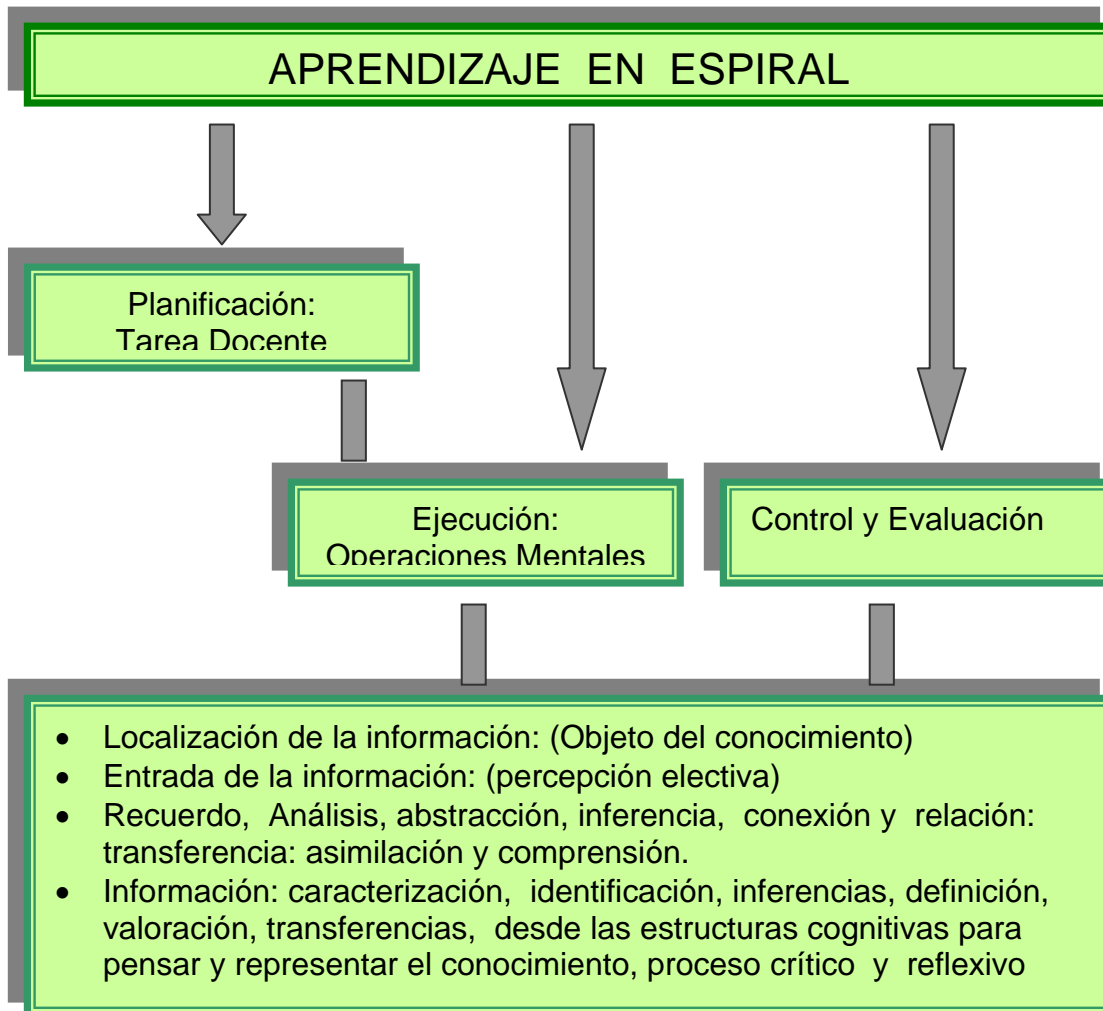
APRENDIZAJE EN ESPIRAL

Planificación:
Tarea Docente

Ejecución:
Operaciones Mentales

Control y Evaluación

- Localización de la información: (Objeto del conocimiento)
- Entrada de la información: (percepción electiva)
- Recuerdo, Análisis, abstracción, inferencia, conexión y relación: transferencia: asimilación y comprensión.
- Información: caracterización, identificación, inferencias, definición, valoración, transferencias, desde las estructuras cognitivas para pensar y representar el conocimiento, proceso crítico y reflexivo